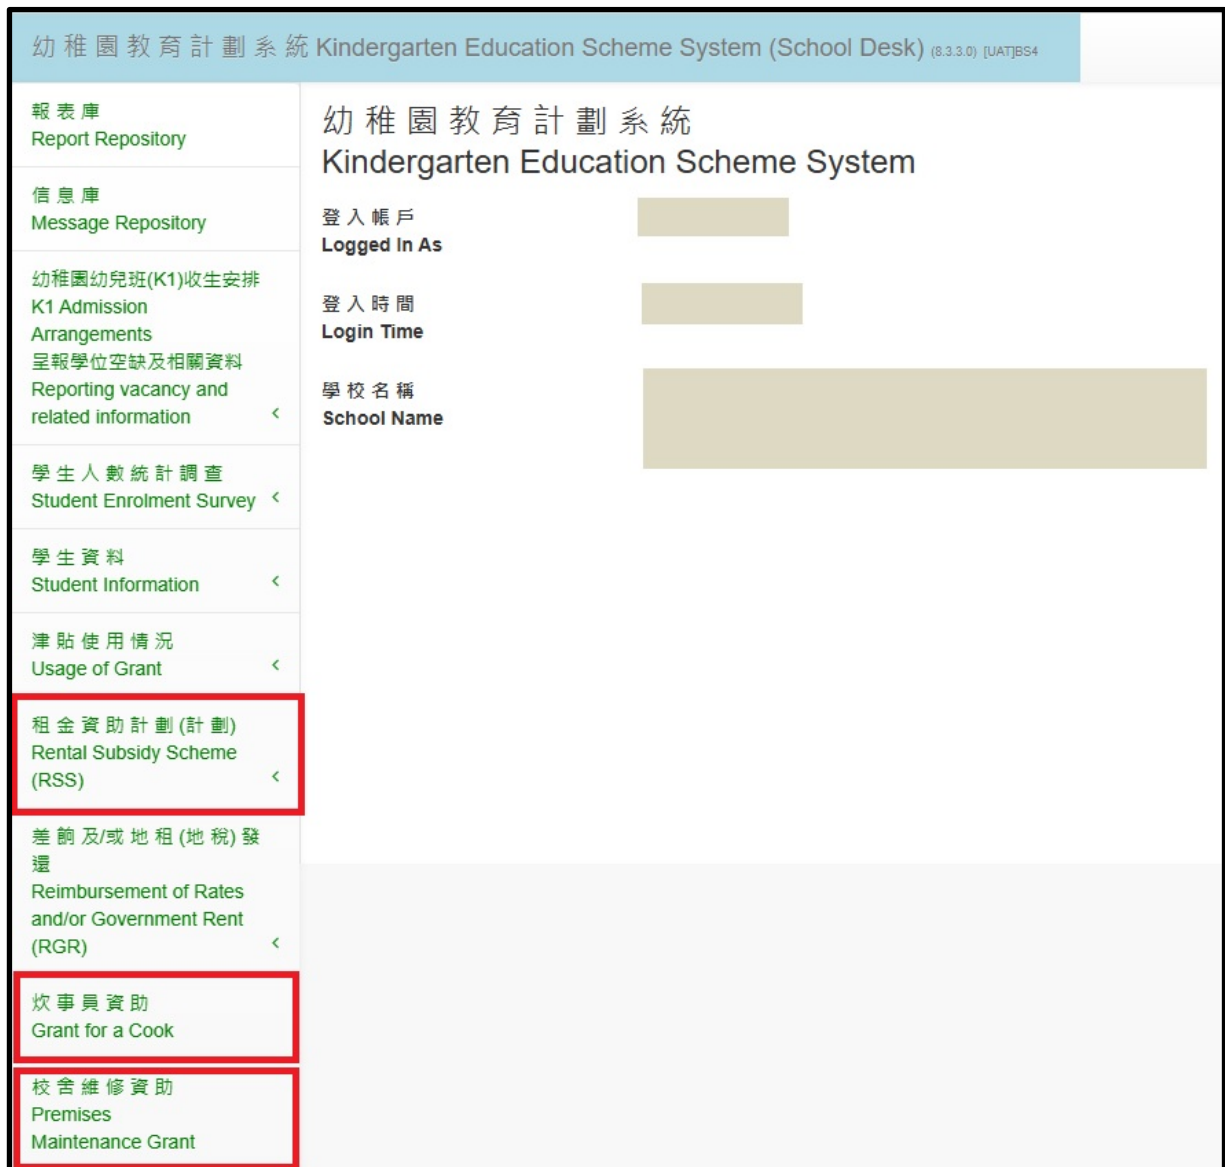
幼稚園教育計劃系統 Kindergarten Education Scheme System (School Desk) (8.3.3.0) [UAT]BS4

報表庫
Report Repository

信息庫
Message Repository

幼稚園幼兒班(K1)收生安排
K1 Admission Arrangements
呈報學位空缺及相關資料
Reporting vacancy and related information ‹

學生人數統計調查
Student Enrolment Survey ‹

學生資料
Student Information ‹

津貼使用情況
Usage of Grant ‹

租金資助計劃(計劃)
Rental Subsidy Scheme (RSS) ‹

差餉及/或地租(地稅)發還
Reimbursement of Rates and/or Government Rent (RGR) ‹

炊事員資助
Grant for a Cook

校舍維修資助
Premises Maintenance Grant

幼稚園教育計劃系統
Kindergarten Education Scheme System

登入帳戶
Logged In As

登入時間
Login Time

學校名稱
School Name